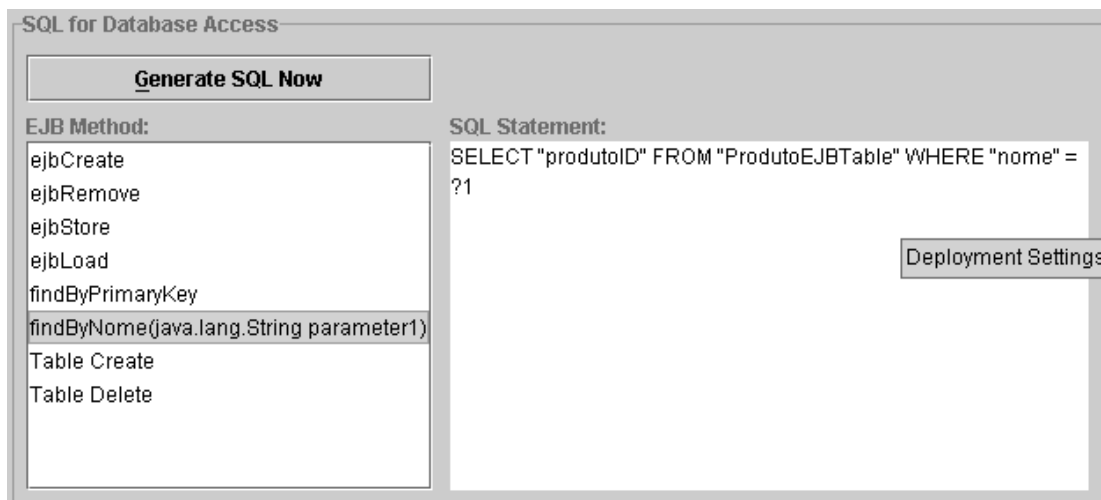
SQL for Database Access

Generate SQL Now

EJB Method:

ejbCreate
ejbRemove
ejbStore
ejbLoad
findByPrimaryKey
findByNome(java.lang.String parameter1)
Table Create
Table Delete

SQL Statement:

SELECT "produtoID" FROM "ProdutoEJBTable" WHERE "nome" = ?1

Deployment Settings